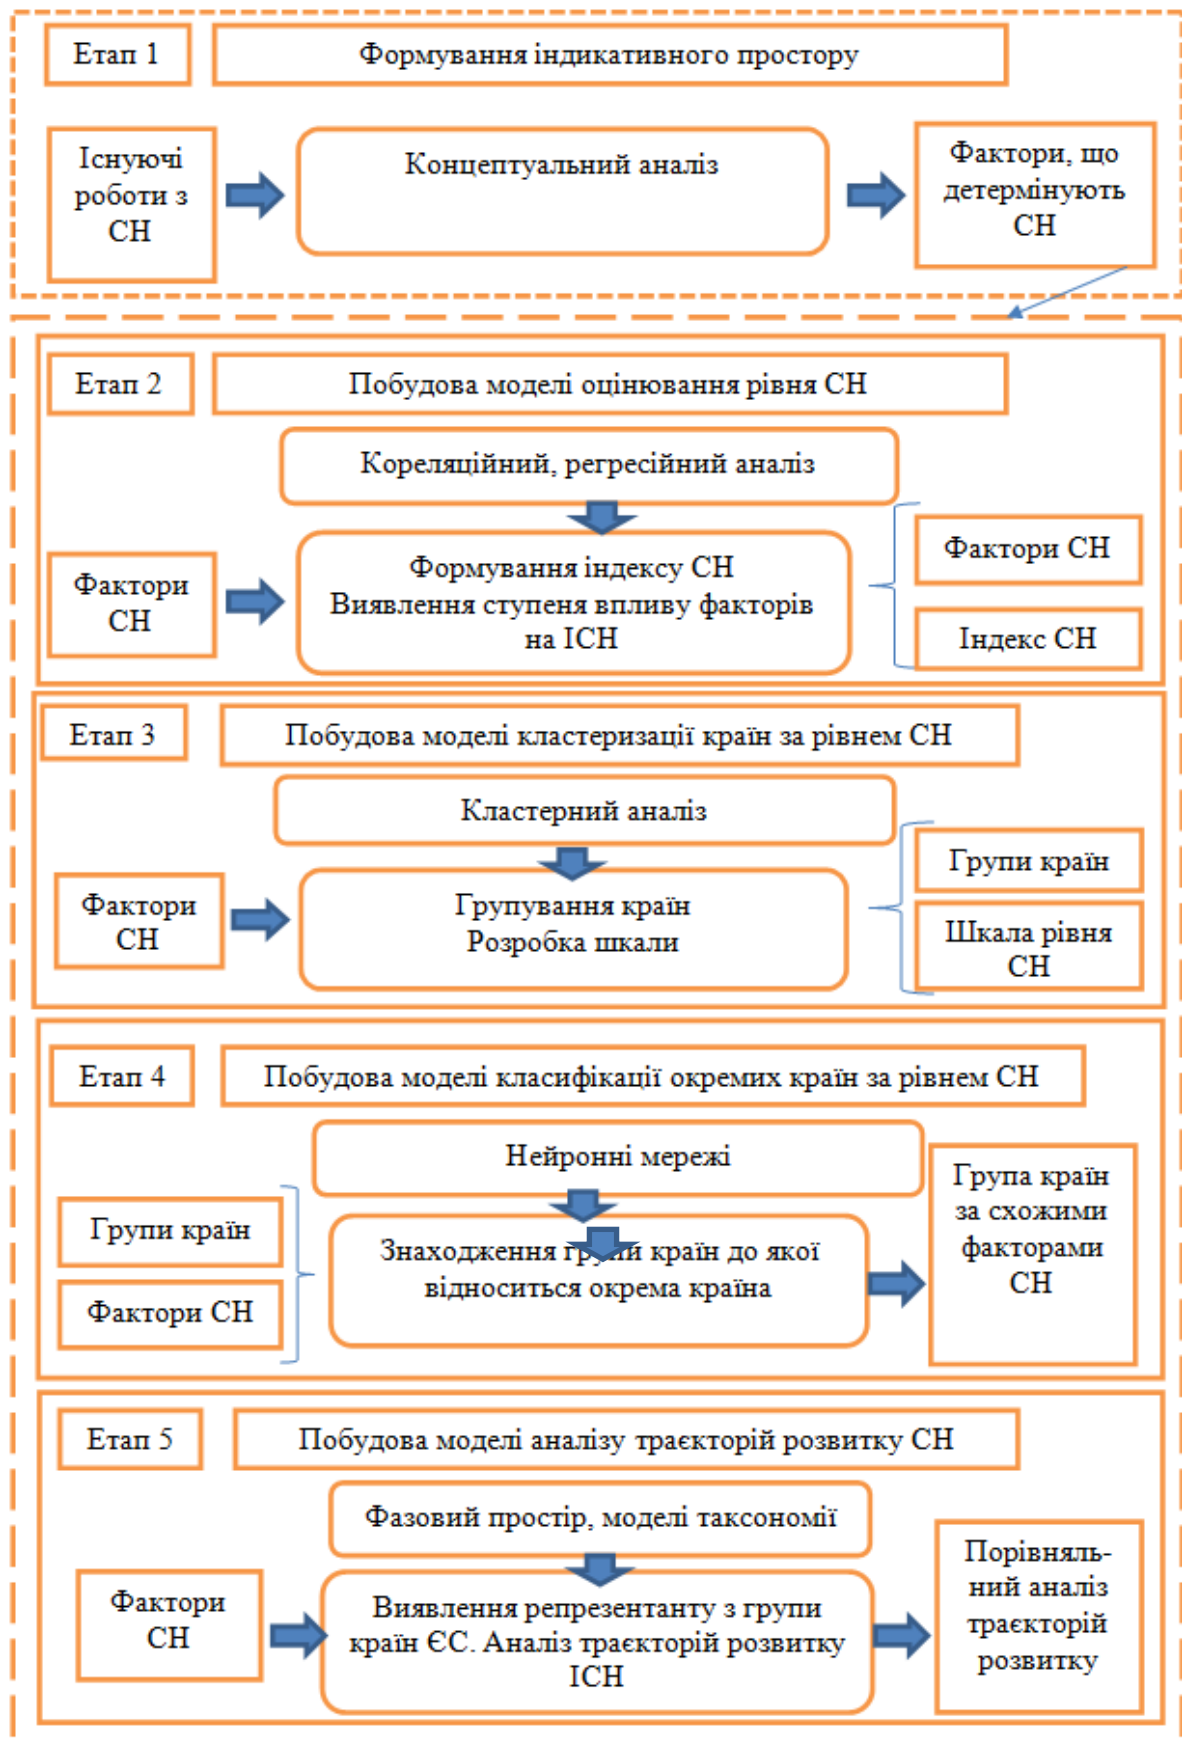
Етап 1

Формування індикативного простору

Існуючі роботи з СН

Концептуальний аналіз

Фактори, що детермінують СН

Етап 2

Побудова моделі оцінювання рівня СН

Кореляційний, регресійний аналіз

Фактори СН

Формування індексу СН
Виявлення ступеня впливу факторів на ІСН

Фактори СН

Індекс СН

Етап 3

Побудова моделі кластеризації країн за рівнем СН

Кластерний аналіз

Фактори СН

Групування країн
Розробка шкали

Групи країн

Шкала рівня СН

Етап 4

Побудова моделі класифікації окремих країн за рівнем СН

Нейронні мережі

Групи країн

Фактори СН

Знаходження групи країн до якої відноситься окрема країна

Група країн за схожими факторами СН

Етап 5

Побудова моделі аналізу траєкторій розвитку СН

Фазовий простір, моделі таксономії

Фактори СН

Виявлення репрезентанту з групи країн ЄС. Аналіз траєкторій розвитку ІСН

Порівняльний аналіз траєкторій розвитку